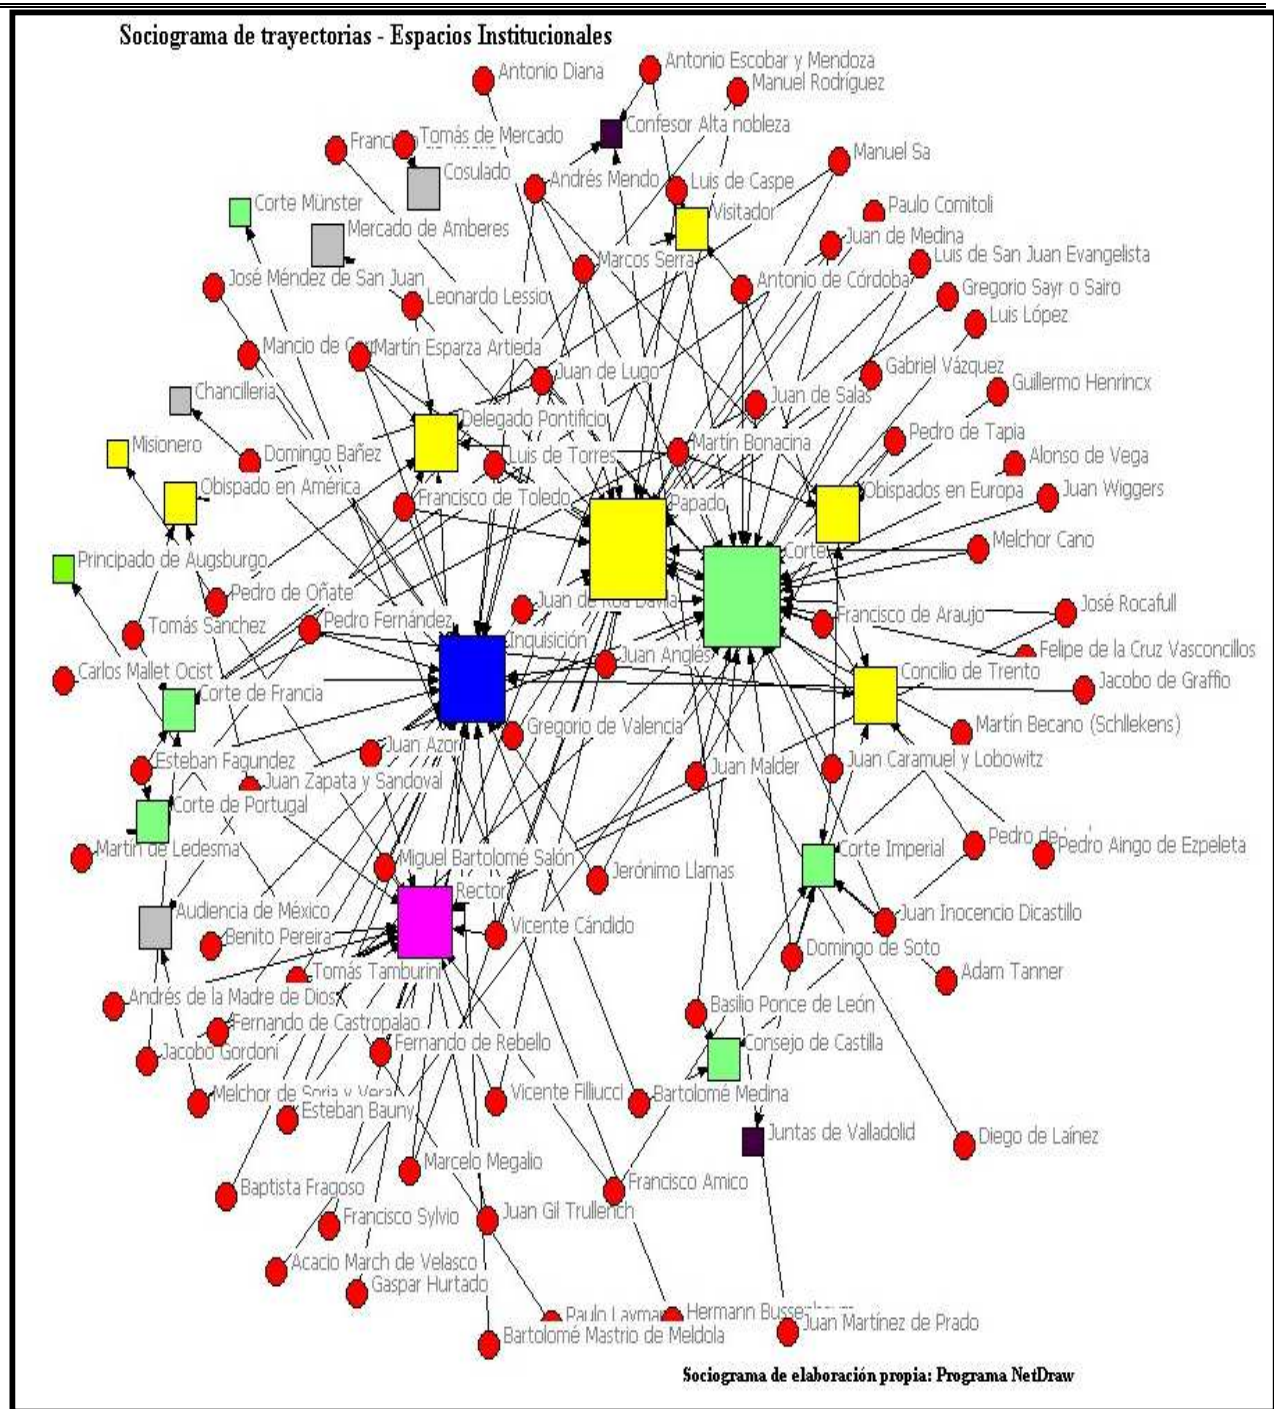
Sociograma de trayectorias - Espacios Institucionales

Antonio Diana
Antonio Escobar y Mendoza
Manuel Rodríguez
Francisco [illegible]
Tomás de Mercado
Confesor Alta nobleza
Cosulado
Andrés Mendo
Luis de Caspe
Manuel Sa
Corte Münster
Visitador
Paulo Comitoli
Mercado de Amberes
Juan de Medina
Marcos Serra
Luis de San Juan Evangelista
José Méndez de San Juan
Antonio de Córdoba
Gregorio Sayr o Sairo
Leonardo Lessio
Luis López
Mancio de C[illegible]
Martín Esparza Artieda
Juan de Lugo
Gabriel Vázquez
Chancillería
Juan de Salas
Guillermo Henrincx
Delegado Pontificio
Pedro de Tapia
Misionero
Domingo Bañez
Luis de Torres
Martín Bonacina
Alonso de Vega
Obispado en América
Francisco de Toledo
Papado
Obispados en Europa
Juan Wiggers
Corte
Melchor Cano
Principado de Augsburgo
Pedro de Oñate
Juan de Roa Davila
José Rocafull
Tomás Sanchez
Pedro Fernández
Francisco de Araujo
Felipe de la Cruz Vasconcillos
Inquisición
Carlos Mallet Ocist
Juan Anglés
Concilio de Trento
Corte de Francia
Jacobo de Graffio
Gregorio de Valencia
Martín Becano (Schllekens)
Juan Azor
Esteban Fagundez
Juan Malder
Juan Caramuel y Lobowitz
Juan Zapata y Sandoval
Corte de Portugal
Pedro de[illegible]
Pedro Aingo de Ezpeleta
Miguel Bartolomé Salón
Martín de Ledesma
Corte Imperial
Jerónimo Llamas
Rector
Audiencia de México
Juan Inocencio Dicastillo
Vicente Cándido
Benito Pereira
Domingo de Soto
Tomás Tamburini
Adam Tanner
Andrés de la Madre de Dios
Basilio Ponce de León
Fernando de Castropalao
Consejo de Castilla
Fernando de Rebello
Jacobo Gordoni
Melchor de Soria y Vera
Vicente Filliucci
Bartolomé Medina
Esteban Bauny
Juntas de Valladolid
Diego de Laínez
Marcelo Megalio
Francisco Amico
Baptista Fragoso
Juan Gil Trullench
Francisco Sylvio
Acacio March de Velasco
Gaspar Hurtado
Paulo Laym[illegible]
Hermann Busse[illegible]
Juan Martínez de Prado
Bartolomé Mastrio de Meldola

Sociograma de elaboración propia: Programa NetDraw